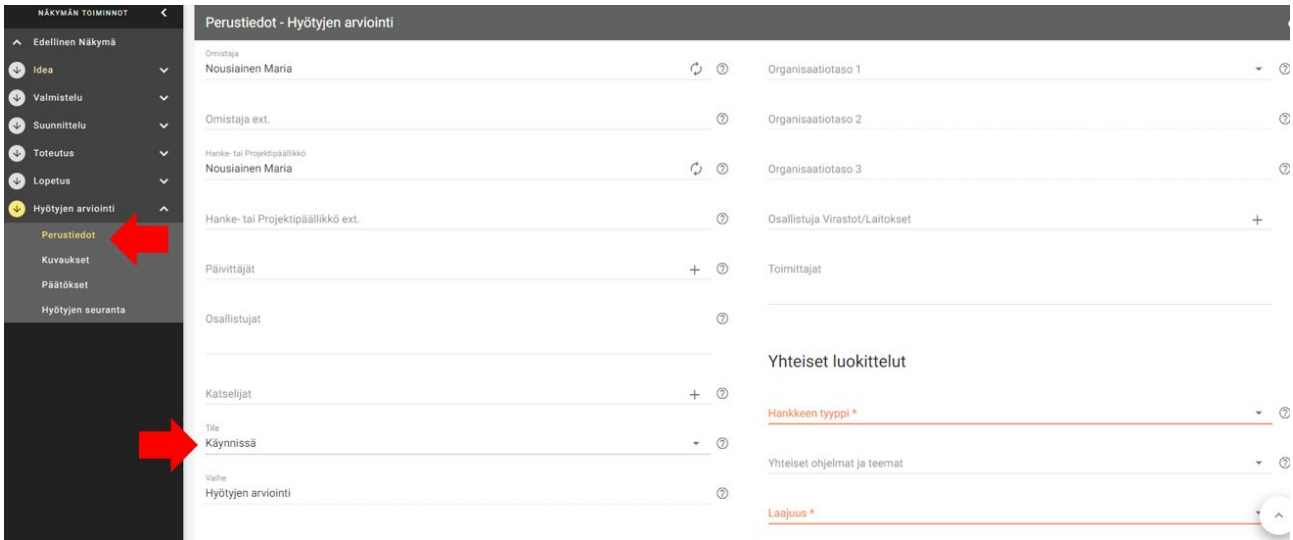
NÄKYMÄN TOIMINNOT

Edellinen Näkymä

Idea

Valmistelu

Suunnittelu

Toteutus

Lopetus

Hyötyjen arviointi

Perustiedot

Kuvaukset

Päätökset

Hyötyjen seuranta

Perustiedot - Hyötyjen arviointi

Omistaja
Nousiainen Maria

Omistaja ext.

Hanke- tai Projektipäällikkö
Nousiainen Maria

Hanke- tai Projektipäällikkö ext.

Päivittäjät

Osallistujat

Katselijat

Tila
Käynnissä

Vaihe
Hyötyjen arviointi

Organisaatiotaso 1

Organisaatiotaso 2

Organisaatiotaso 3

Osallistuja Virastot/Laitokset

Toimittajat

Yhteiset luokittelut

Hankkeen tyyppi *

Yhteiset ohjelmat ja teemat

Laajuus *